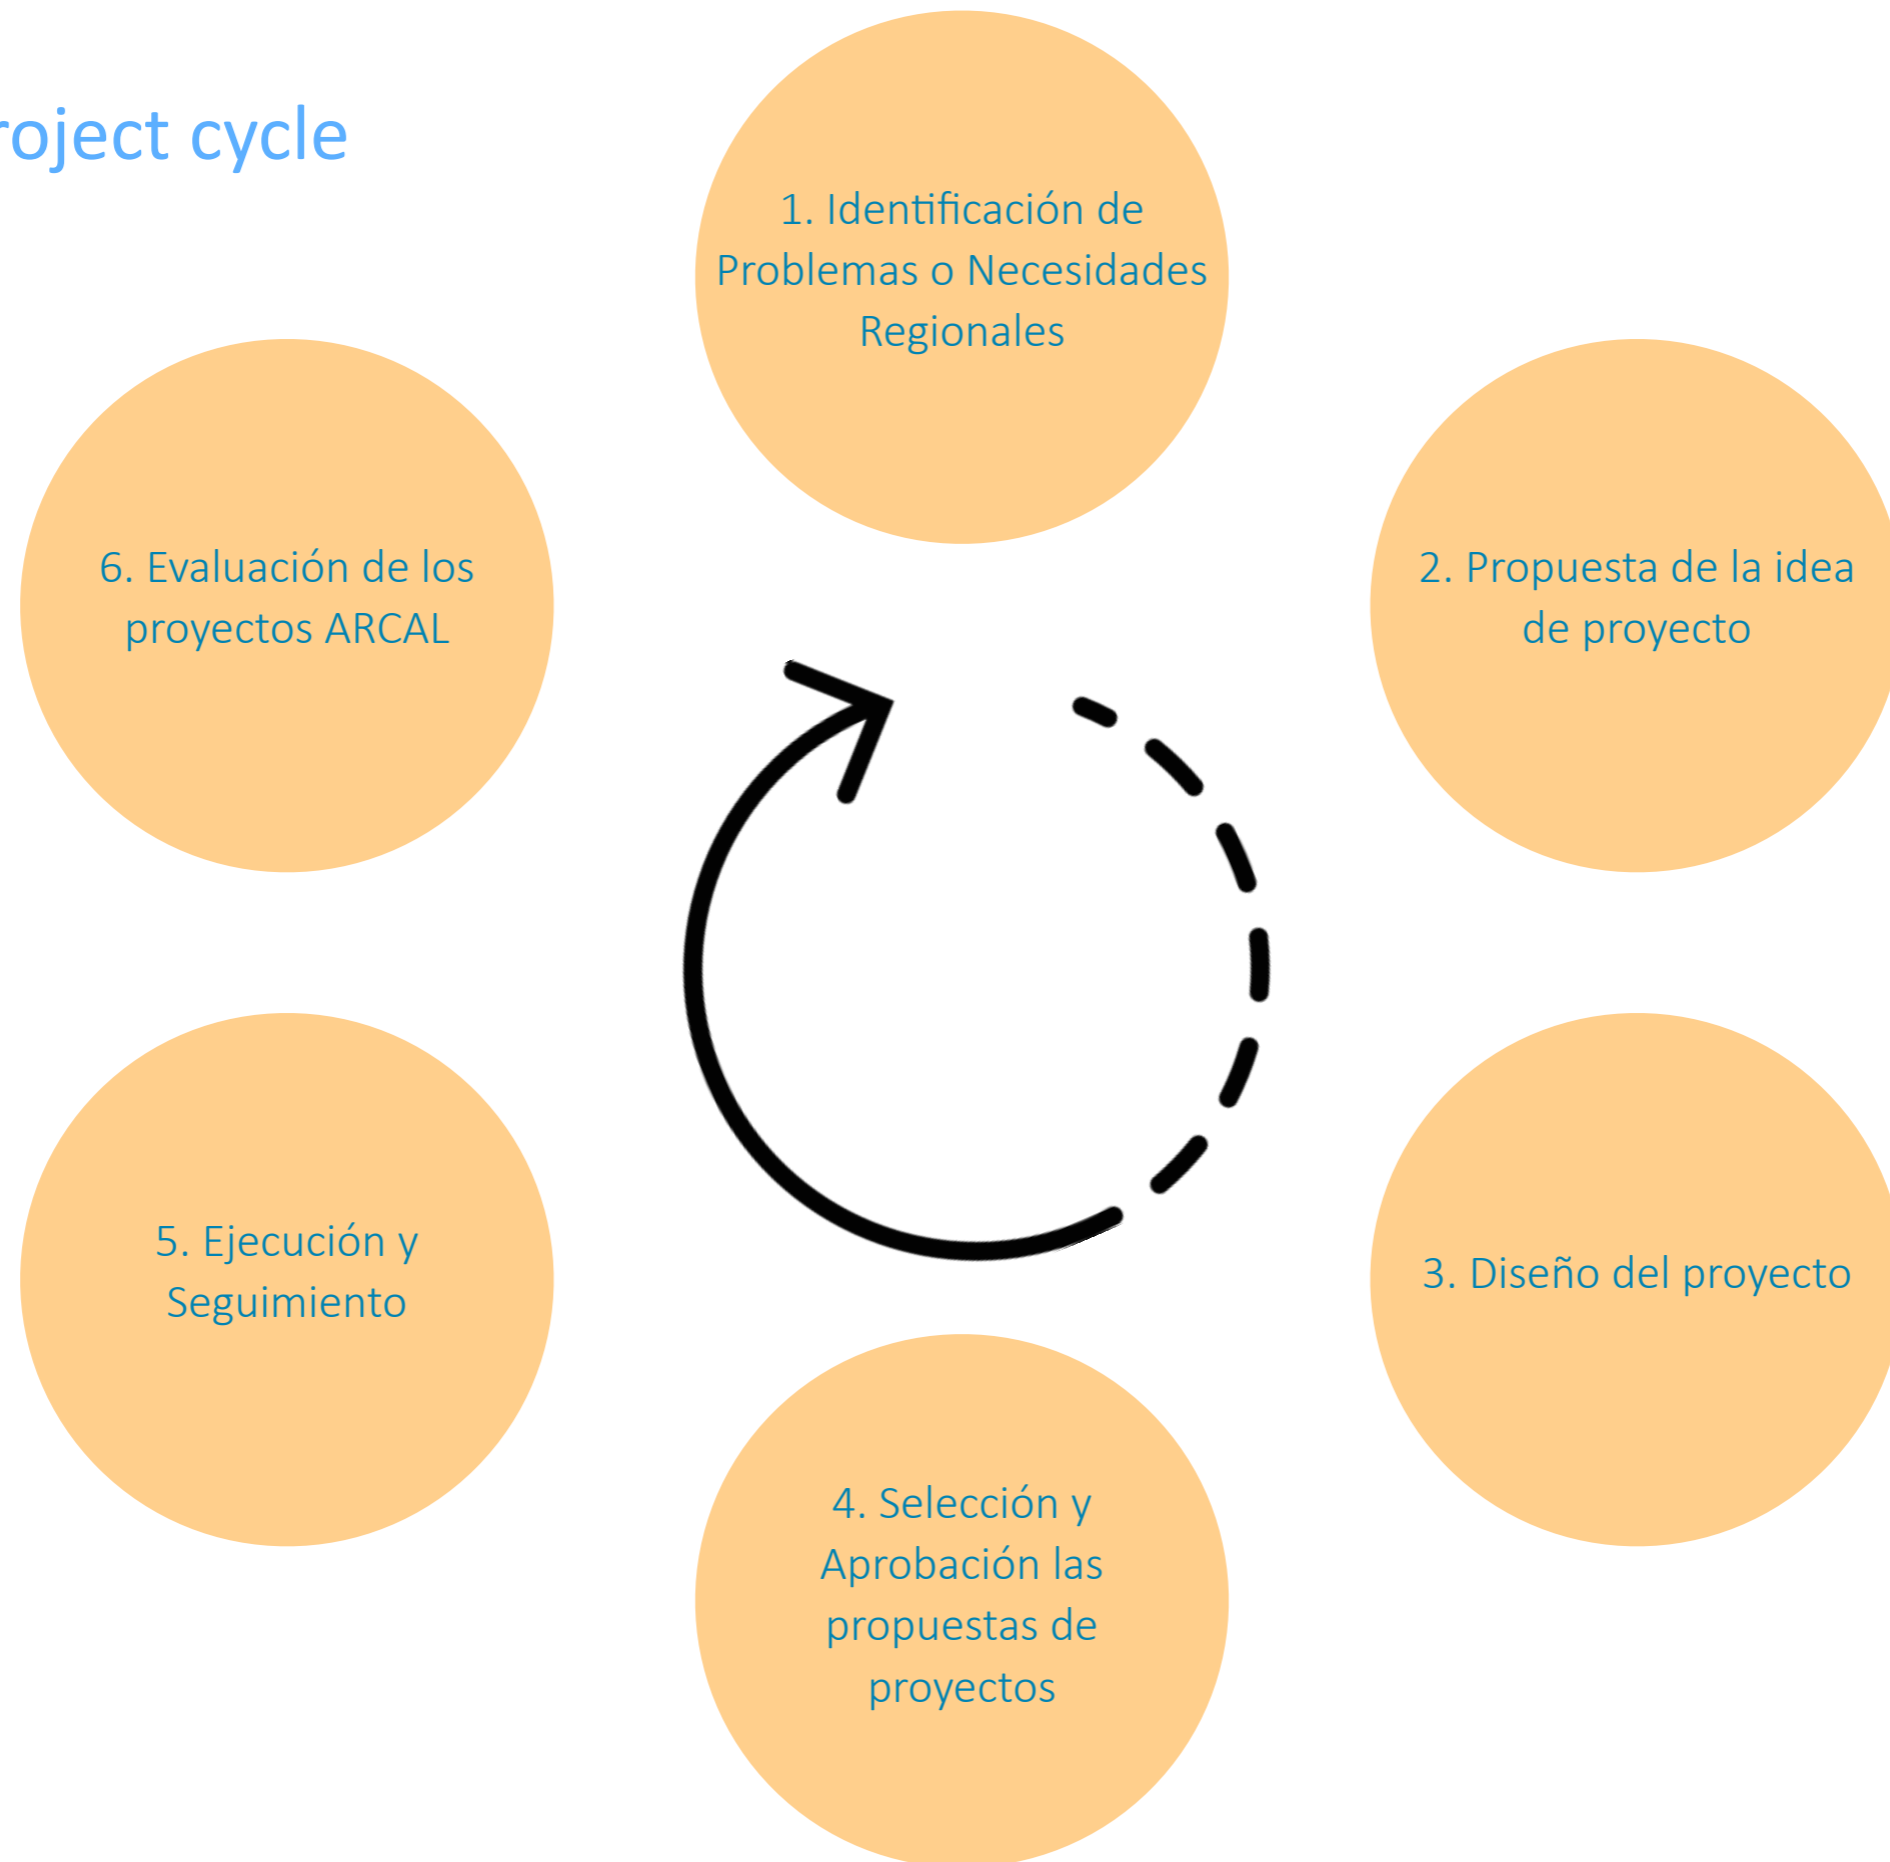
roject cycle

1. Identificación de Problemas o Necesidades Regionales

2. Propuesta de la idea de proyecto

3. Diseño del proyecto

4. Selección y Aprobación las propuestas de proyectos

5. Ejecución y Seguimiento

6. Evaluación de los proyectos ARCAL